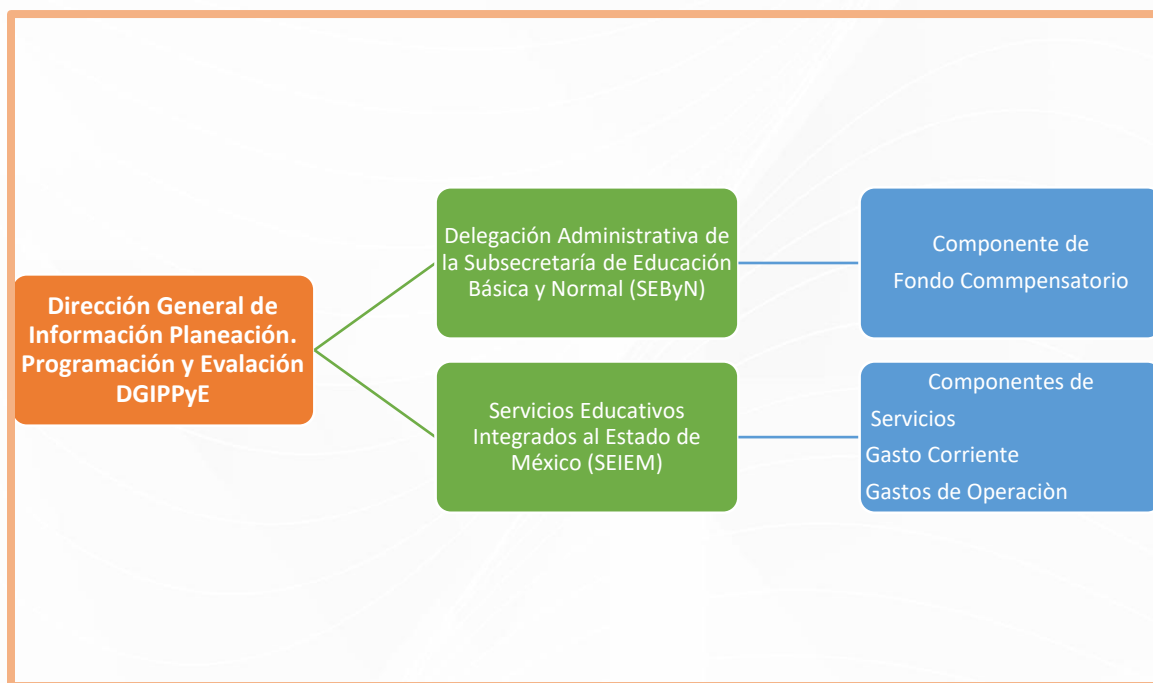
Dirección General de Información Planeación. Programación y Evalación DGIPPyE

Delegación Administrativa de la Subsecretaría de Educación Básica y Normal (SEByN)

Componente de Fondo Commpensatorio

Servicios Educativos Integrados al Estado de México (SEIEM)

Componentes de Servicios
Gasto Corriente
Gastos de Operaciòn